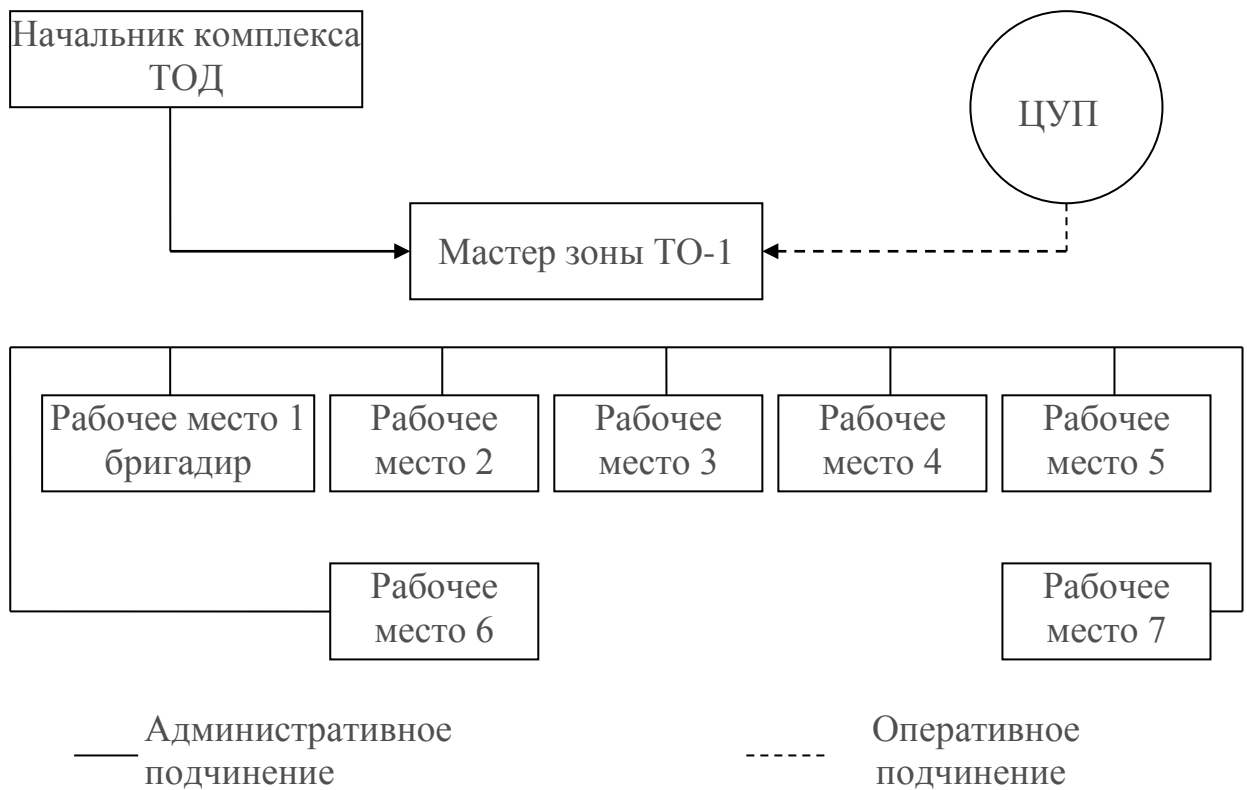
Начальник комплекса ТОД

ЦУП

Мастер зоны ТО-1

Рабочее место 1 бригадир

Рабочее место 2

Рабочее место 3

Рабочее место 4

Рабочее место 5

Рабочее место 6

Рабочее место 7

Административное подчинение

Оперативное подчинение